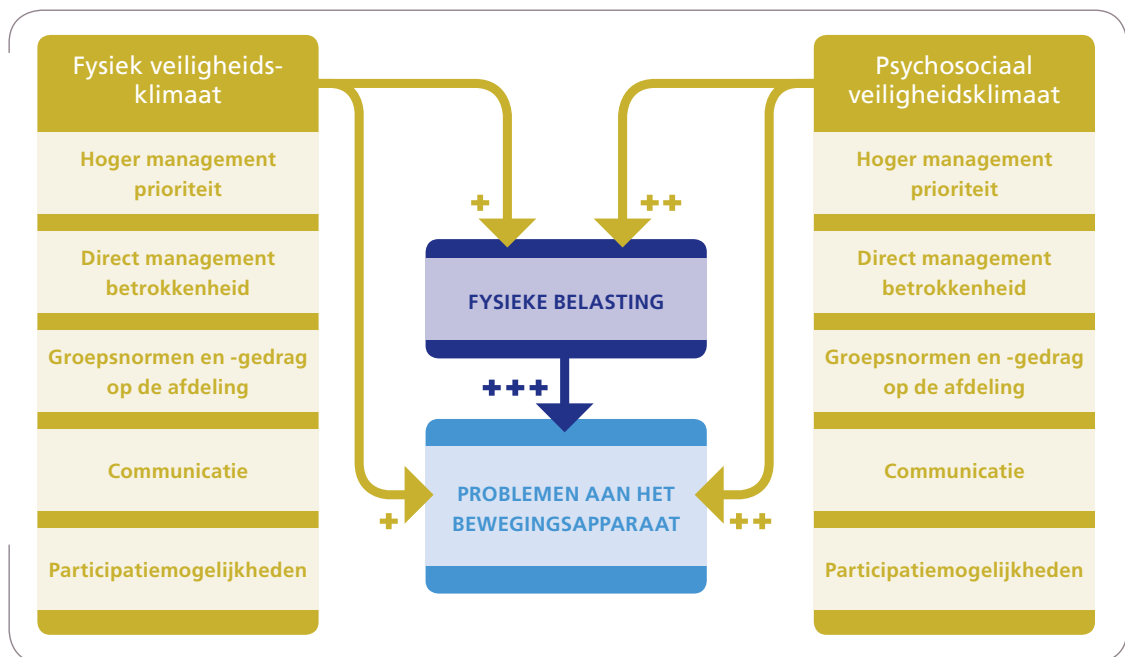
Fysiek veiligheidsklimaat

Hoger management prioriteit

Direct management betrokkenheid

Groepsnormen en -gedrag op de afdeling

Communicatie

Participatiemogelijkheden

+

++

FYSIEKE BELASTING

+++

PROBLEMEN AAN HET BEWEGINGSAPPARAAT

+

++

Psychosociaal veiligheidsklimaat

Hoger management prioriteit

Direct management betrokkenheid

Groepsnormen en -gedrag op de afdeling

Communicatie

Participatiemogelijkheden